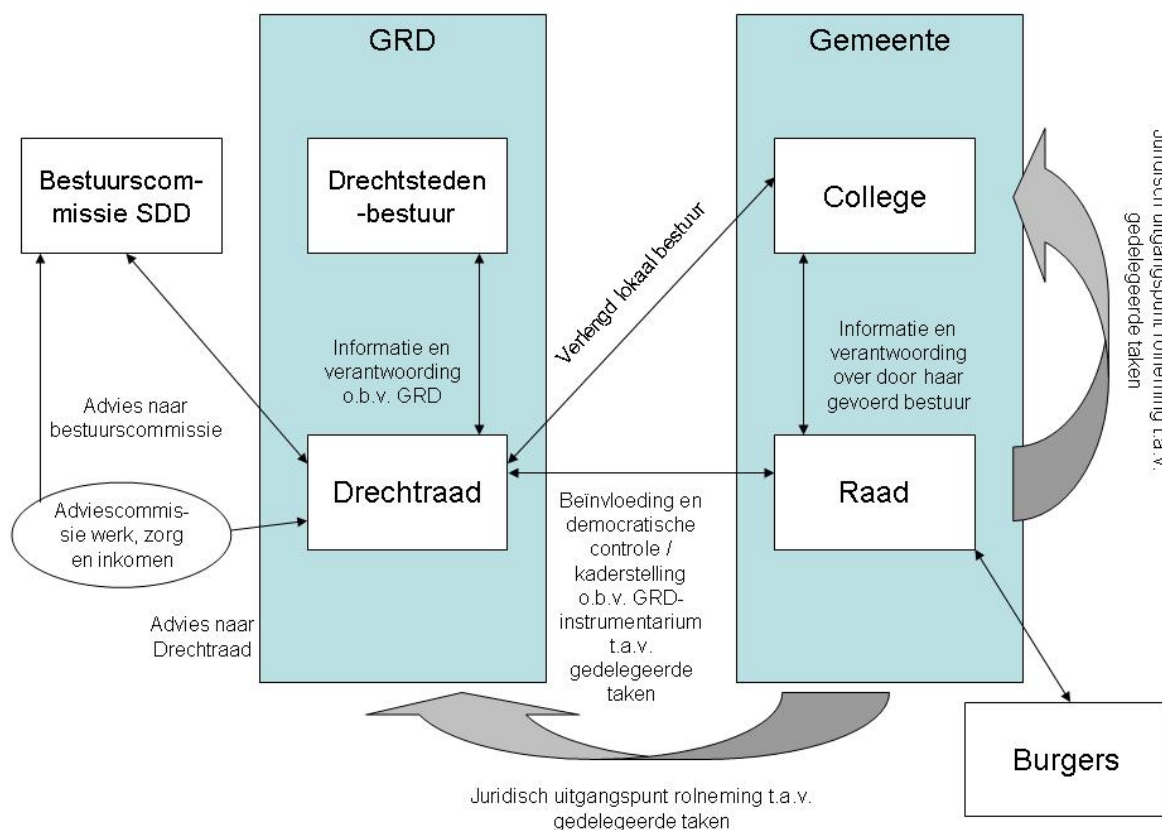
GRD

Gemeente

Bestuurscommissie SDD

Drechtsteden-bestuur

College

Verlengd lokaal bestuur

Informatie en verantwoording o.b.v. GRD

Informatie en verantwoording over door haar gevoerd bestuur

Advies naar bestuurscommissie

Drechtraad

Raad

Adviescommissie werk, zorg en inkomen

Beïnvloeding en democratische controle / kaderstelling o.b.v. GRD-instrumentarium t.a.v. gedelegeerde taken

Advies naar Drechtraad

Burgers

Juridisch uitgangspunt rolneming t.a.v. gedelegeerde taken

Juridisch uitgangspunt rolneming t.a.v. gedelegeerde taken